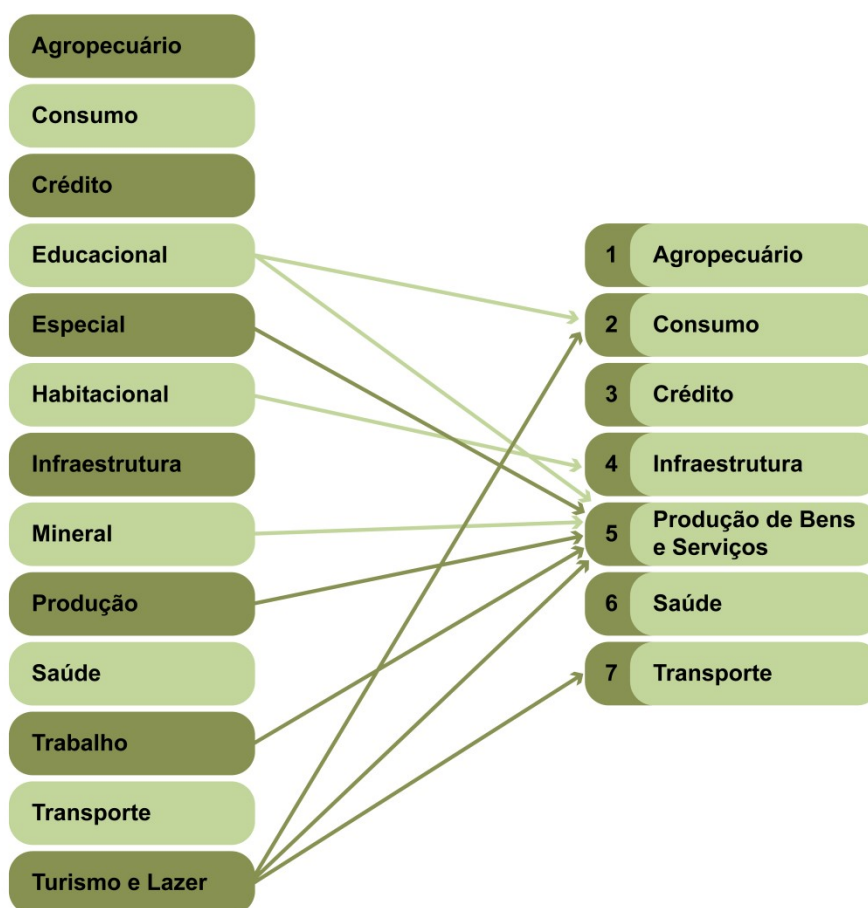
Agropecuário

Consumo

Crédito

Educacional

Especial

Habitacional

Infraestrutura

Mineral

Produção

Saúde

Trabalho

Transporte

Turismo e Lazer

1 Agropecuário

2 Consumo

3 Crédito

4 Infraestrutura

5 Produção de Bens e Serviços

6 Saúde

7 Transporte